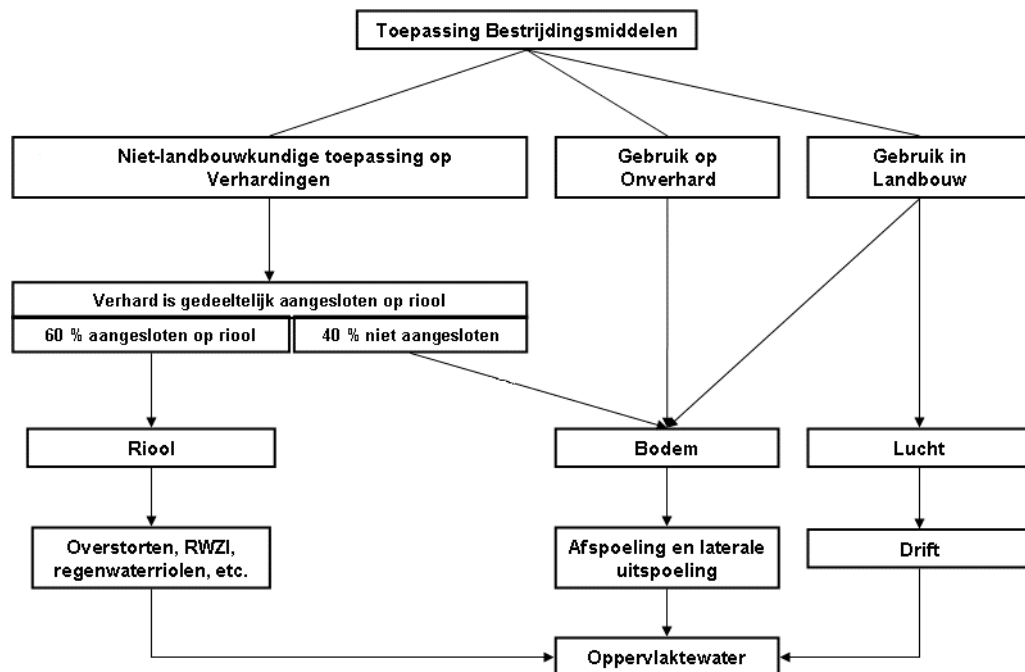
Toepassing Bestrijdingsmiddelen

Niet-landbouwkundige toepassing op Verhardingen

Gebruik op Onverhard

Gebruik in Landbouw

Verhard is gedeeltelijk aangesloten op riool

60 % aangesloten op riool

40 % niet aangesloten

Riool

Bodem

Lucht

Overstorten, RWZI, regenwaterriolen, etc.

Afspoeling en laterale uitspoeling

Drift

Oppervlaktewater